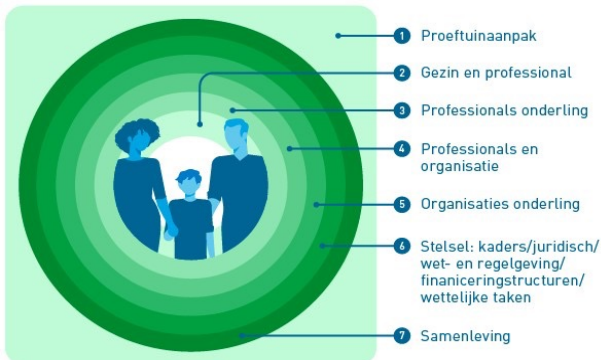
1 Proeftuinaanpak

2 Gezin en professional

3 Professionals onderling

4 Professionals en organisatie

5 Organisaties onderling

6 Stelsel: kaders/juridisch/ wet- en regelgeving/ financieringstructuren/ wettelijke taken

7 Samenleving